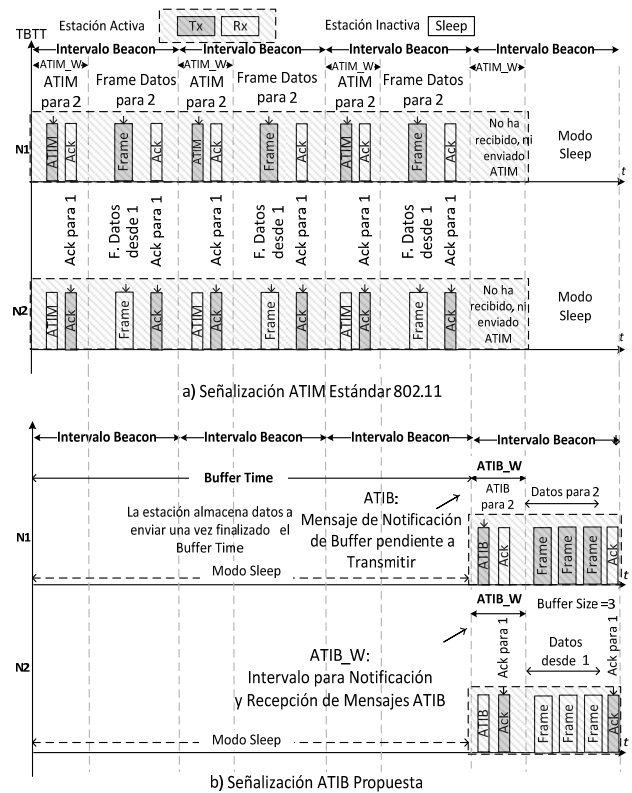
Estación Activa Tx Rx Estación Inactiva Sleep

TBTT

Intervalo Beacon Intervalo Beacon Intervalo Beacon Intervalo Beacon

ATIM_W ATIM_W ATIM_W ATIM_W

ATIM para 2 Frame Datos para 2 ATIM para 2 Frame Datos para 2 ATIM para 2 Frame Datos para 2

N1

ATIM Ack Frame Ack ATIM Ack Frame Ack ATIM Ack Frame Ack

No ha recibido, ni enviado ATIM

Modo Sleep

t

Ack para 1 F. Datos desde 1 Ack para 1 Ack para 1 F. Datos desde 1 Ack para 1 Ack para 1 F. Datos desde 1 Ack para 1

N2

ATIM Ack Frame Ack ATIM Ack Frame Ack ATIM Ack Frame Ack

No ha recibido, ni enviado ATIM

Modo Sleep

t

a) Señalización ATIM Estándar 802.11

Intervalo Beacon Intervalo Beacon Intervalo Beacon Intervalo Beacon

Buffer Time

ATIB_W

ATIB para 2 Datos para 2

La estación almacena datos a enviar una vez finalizado el Buffer Time

ATIB: Mensaje de Notificación de Buffer pendiente a Transmitir

N1

ATIB Ack Frame Frame Frame Ack

Modo Sleep

t

ATIB_W

Buffer Size =3

Ack para 1 Datos desde 1 Ack para 1

N2

ATIB_W: Intervalo para Notificación y Recepción de Mensajes ATIB

ATIB Ack Frame Frame Frame Ack

Modo Sleep

t

b) Señalización ATIB Propuesta